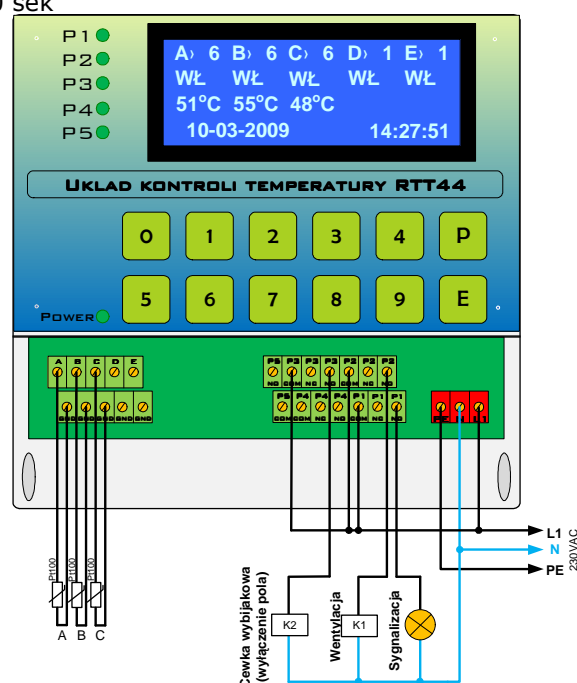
0 sek

P1
P2
P3
P4
P5

A› 6 B› 6 C› 6 D› 1 E› 1
WŁ WŁ WŁ WŁ WŁ
51°C 55°C 48°C
10-03-2009 14:27:51

Uklad kontroli temperatury RTT44

0 1 2 3 4 P
5 6 7 8 9 E

Power

A B C D E
GND GND GND GND GND

P5 P3 P3 P3 P2 P2 P2
NO COM NC NO COM NC NO
P5 P4 P4 P4 P1 P1 P1
COM COM NC NO COM NC NO

PE N L1

L1
N
PE
230VAC

Pt100 Pt100 Pt100
A B C

Cewka wybijakowa (wyłączenie pola)
K2
Wentylacja
K1
Sygnalizacja